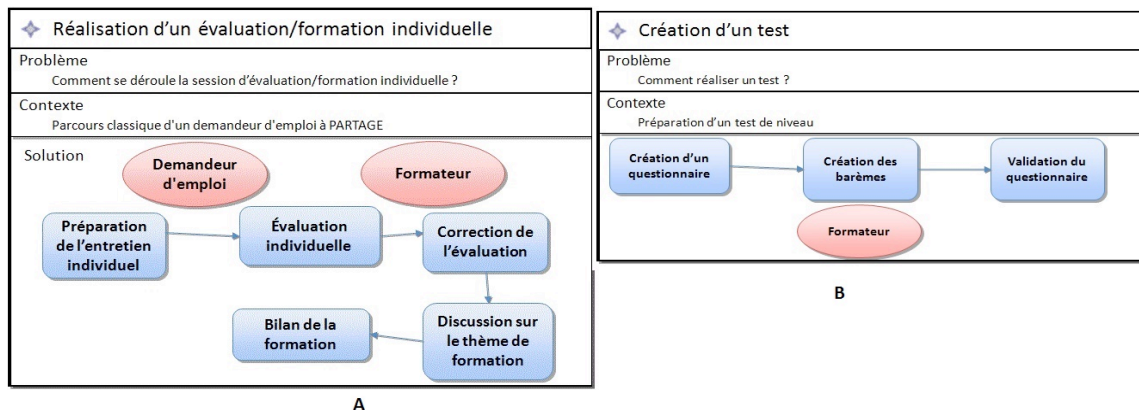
Réalisation d'un évaluation/formation individuelle

Problème

Comment se déroule la session d'évaluation/formation individuelle ?

Contexte

Parcours classique d'un demandeur d'emploi à PARTAGE

Solution

Demandeur d'emploi

Formateur

Préparation de l'entretien individuel

Évaluation individuelle

Correction de l'évaluation

Discussion sur le thème de formation

Bilan de la formation

A

Création d'un test

Problème

Comment réaliser un test ?

Contexte

Préparation d'un test de niveau

Création d'un questionnaire

Création des barèmes

Validation du questionnaire

Formateur

B